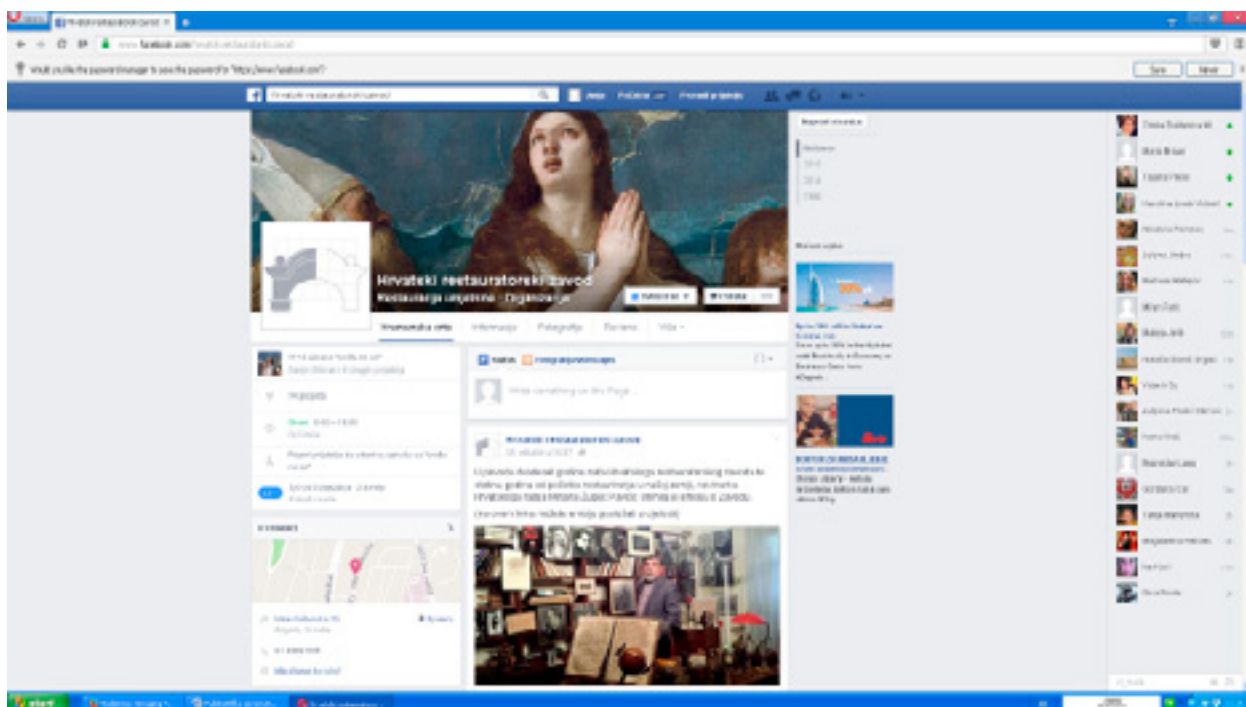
Hrvatski restauratorski zavod

Restauracija umjetnina · Organizacija

Vremenska crta
Informacije
Fotografije
Recenzije
Više

Status
Fotografija/videozapis

Write something on this Page...

Hrvatski restauratorski zavod

Nope
Save
Never

start